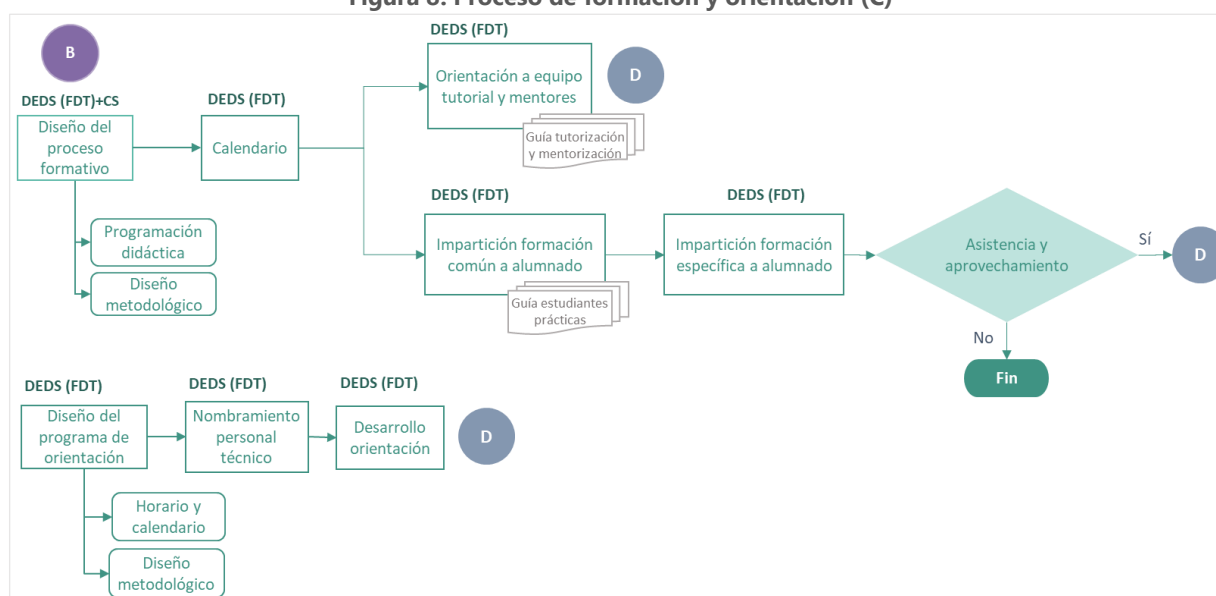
Figura 8. Proceso de formación y orientación (C)

B

DEDS (FDT)+CS
Diseño del proceso formativo

Programación didáctica

Diseño metodológico

DEDS (FDT)
Calendario

DEDS (FDT)
Orientación a equipo tutorial y mentores

D

Guía tutorización y mentorización

DEDS (FDT)
Impartición formación común a alumnado

Guía estudiantes prácticas

DEDS (FDT)
Impartición formación específica a alumnado

Asistencia y aprovechamiento

Sí

D

No

Fin

DEDS (FDT)
Diseño del programa de orientación

Horario y calendario

Diseño metodológico

DEDS (FDT)
Nombramiento personal técnico

DEDS (FDT)
Desarrollo orientación

D